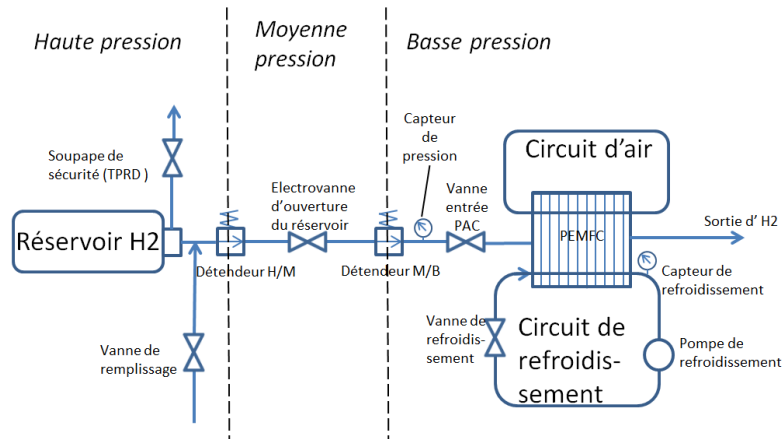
Haute pression

Moyenne pression

Basse pression

Soupape de sécurité (TPRD )

Réservoir H2

Détendeur H/M

Electrovanne d'ouverture du réservoir

Détendeur M/B

Capteur de pression

Vanne entrée PAC

Circuit d'air

PEMFC

Sortie d' H2

Capteur de refroidissement

Vanne de remplissage

Vanne de refroidissement

Circuit de refroidissement

Pompe de refroidissement